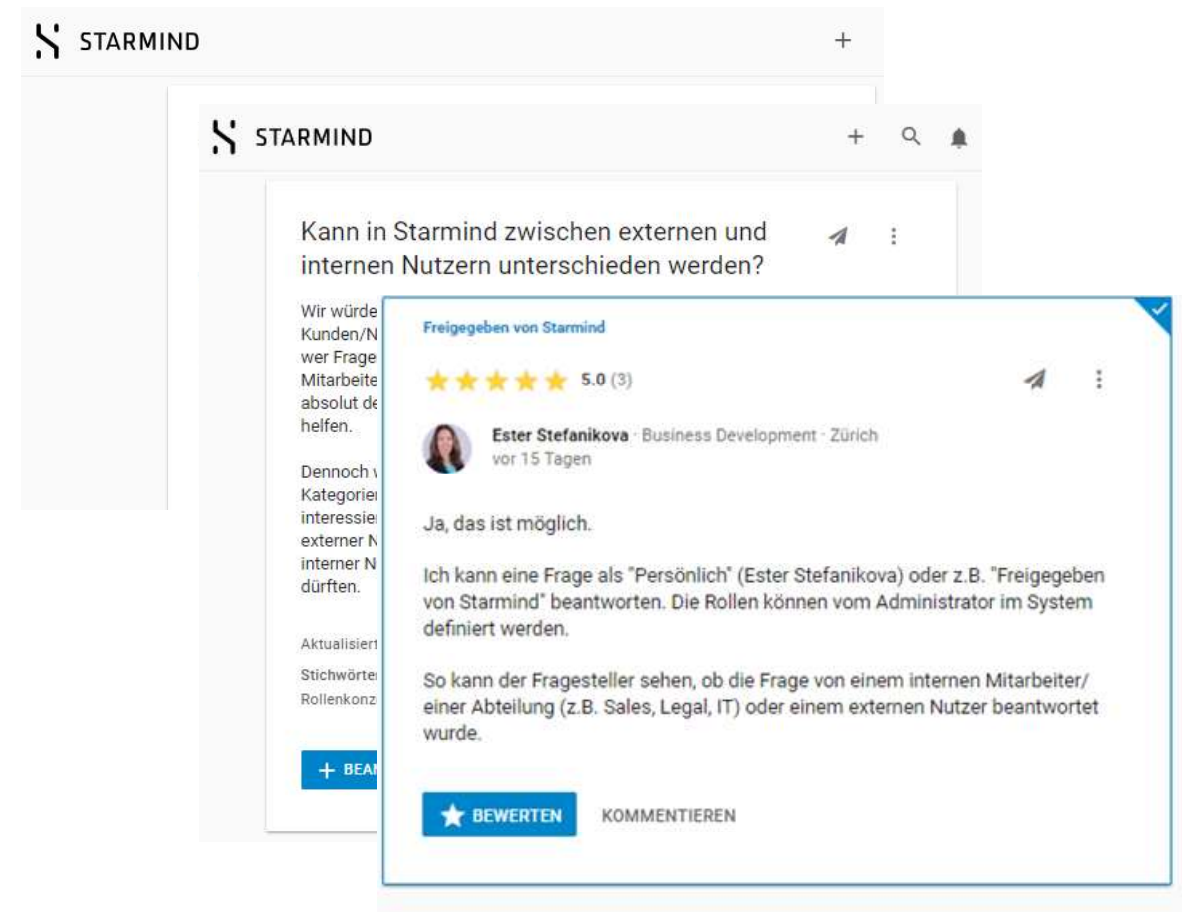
STARMIND +

STARMIND +

Kann in Starmind zwischen externen und internen Nutzern unterschieden werden?

Wir würde
Kunden/N
wer Frage
Mitarbeite
absolut de
helfen.

Dennoch
Kategorie
interessie
externer N
interner N
dürften.

Aktualisiert

Stichwörte
Rollenkonz

+ BEA

Freigegeben von Starmind

5.0 (3)

Ester Stefanikova · Business Development · Zürich
vor 15 Tagen

Ja, das ist möglich.

Ich kann eine Frage als "Persönlich" (Ester Stefanikova) oder z.B. "Freigegeben von Starmind" beantworten. Die Rollen können vom Administrator im System definiert werden.

So kann der Fragesteller sehen, ob die Frage von einem internen Mitarbeiter/ einer Abteilung (z.B. Sales, Legal, IT) oder einem externen Nutzer beantwortet wurde.

BEWERTEN KOMMENTIEREN